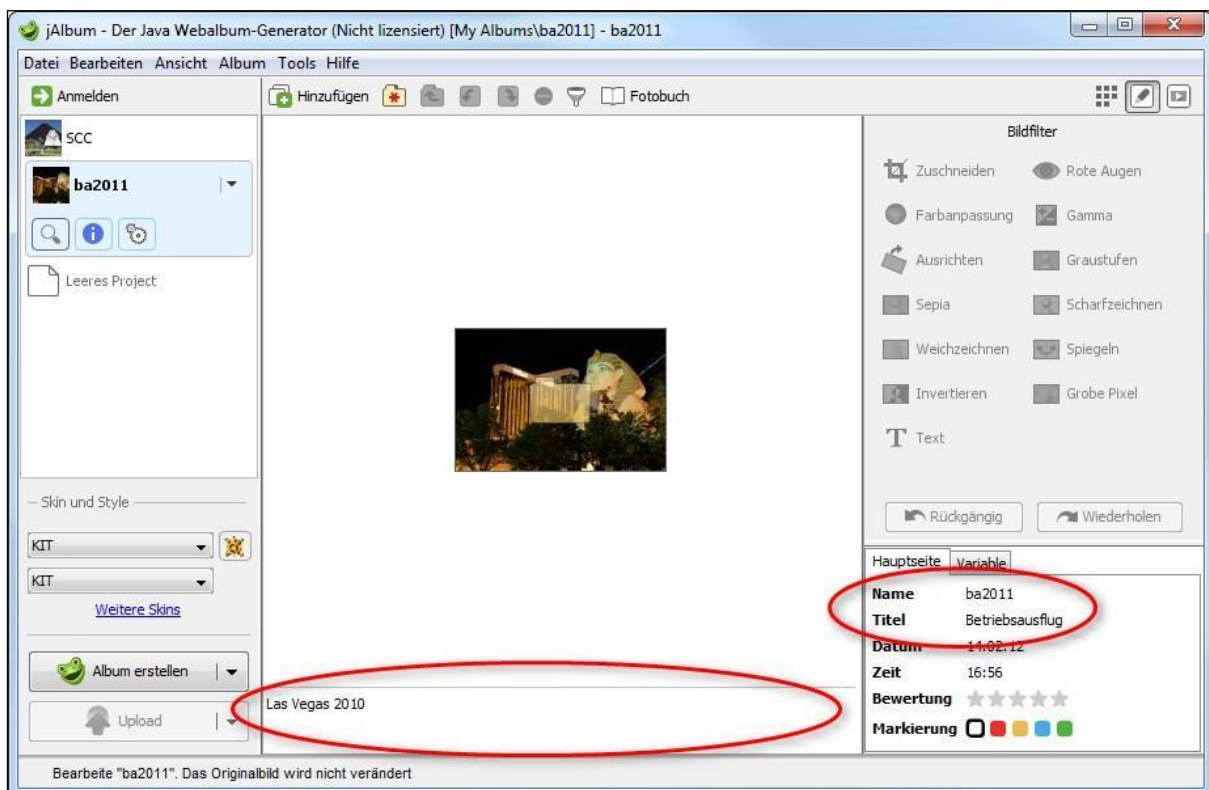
jAlbum - Der Java Webalbum-Generator (Nicht lizensiert) [My Albums\ba2011] - ba2011

Datei Bearbeiten Ansicht Album Tools Hilfe

Anmelden

Hinzufügen

Fotobuch

SCC

ba2011

Leeres Project

Skin und Style

KIT

KIT

Weitere Skins

Album erstellen

Upload

Las Vegas 2010

Bildfilter

Zuschneiden

Rote Augen

Farbanpassung

Gamma

Ausrichten

Graustufen

Sepia

Scharfzeichnen

Weichzeichnen

Spiegeln

Invertieren

Grobe Pixel

Text

Rückgängig

Wiederholen

Hauptseite

Variable

| | |
|---|---|
| Name | ba2011 |
| Titel | Betriebsausflug |
| Datum | 14.02.12 |
| Zeit | 16:56 |
| Bewertung | |
| Markierung | |

Bearbeite "ba2011". Das Originalbild wird nicht verändert